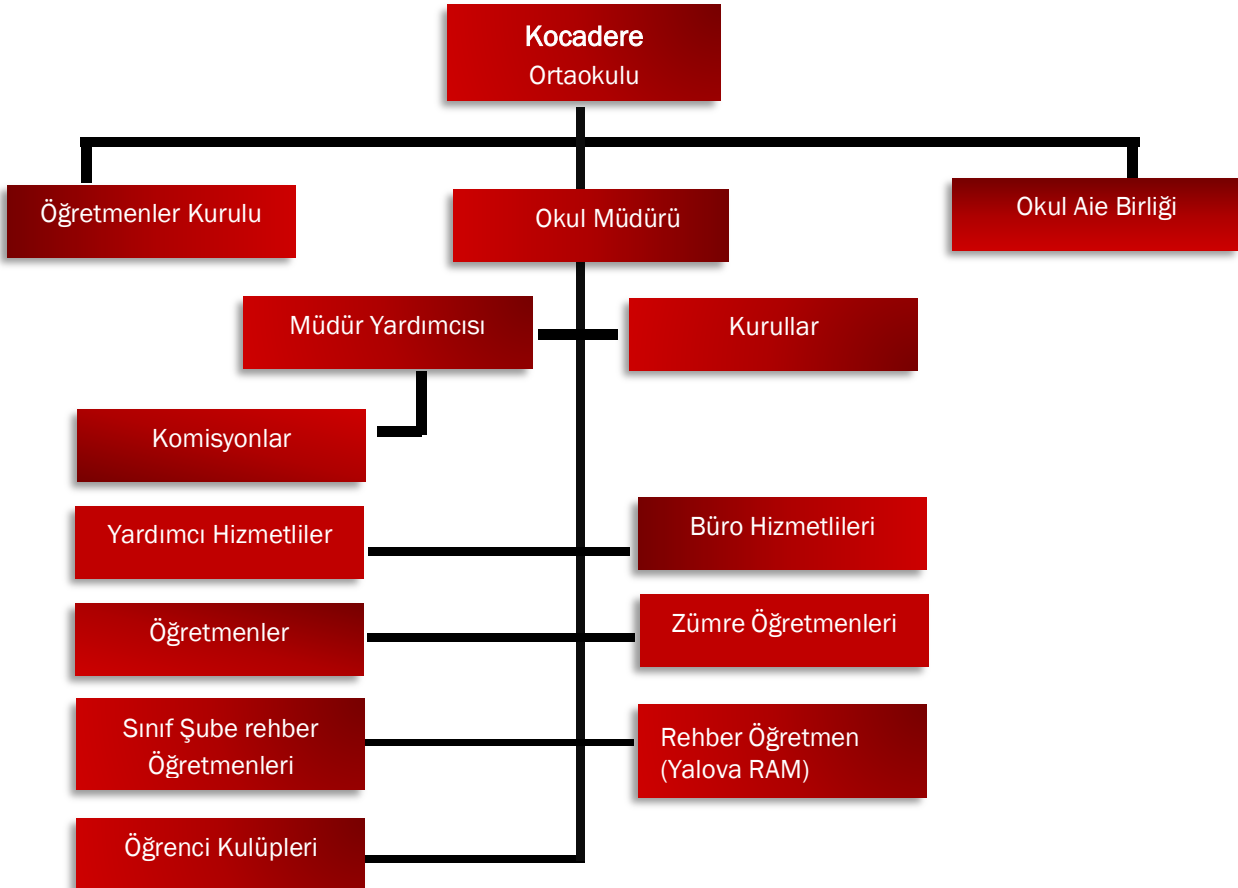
Kocadere Ortaokulu

Öğretmenler Kurulu

Okul Müdürü

Okul Aie Birliği

Müdür Yardımcısı

Kurullar

Komisyonlar

Yardımcı Hizmetliler

Büro Hizmetlileri

Öğretmenler

Zümre Öğretmenleri

Sınıf Şube rehber Öğretmenleri

Rehber Öğretmen (Yalova RAM)

Öğrenci Kulüpleri